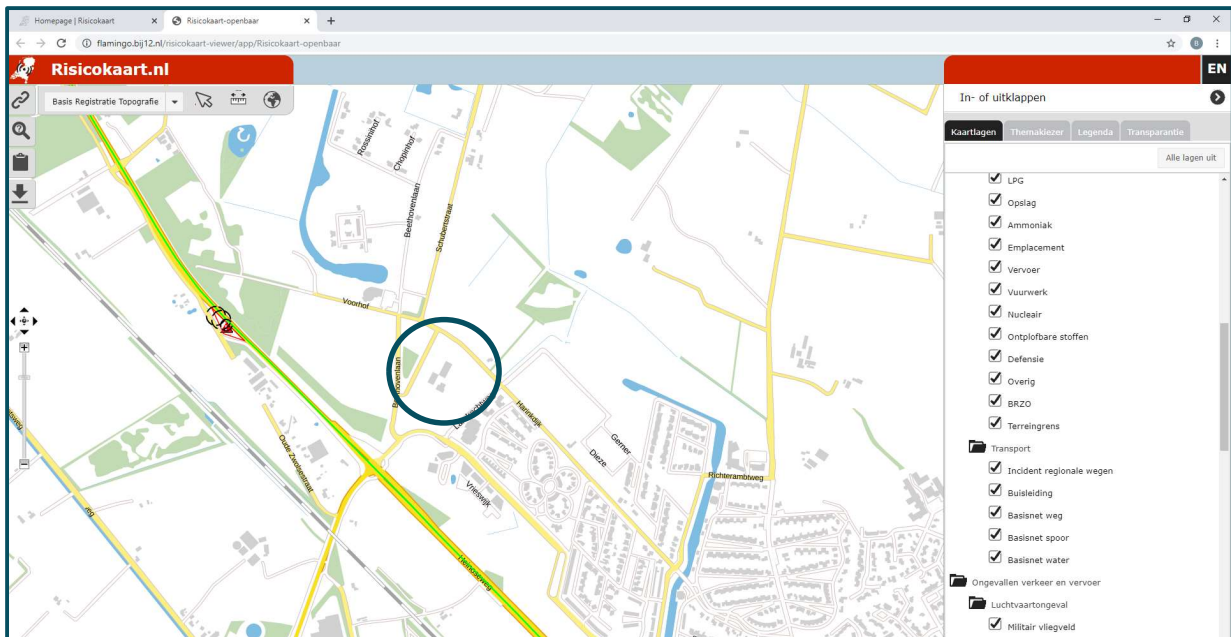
Homepage | Risicokaart
Risicokaart-openbaar
flamingo.bij12.nl/risicokaart-viewer/app/Risicokaart-openbaar

Risicokaart.nl
EN
Basis Registratie Topografie
In- of uitklappen
Kaartlagen
Themakiezer
Legenda
Transparantie
Alle lagen uit
LPG
Opslag
Ammoniak
Emplacement
Vervoer
Vuurwerk
Nucleair
Ontplofbare stoffen
Defensie
Overig
BRZO
Terreingrens
Transport
Incident regionale wegen
Buisleiding
Basisnet weg
Basisnet spoor
Basisnet water
Ongevallen verkeer en vervoer
Luchtvaartongeval
Militair vliegveld

Rossinihof
Chopinhof
Beethovenlaan
Schubertstraat
Voorhof
Beethovenlaan
Hardijk
Gerner
Dieze
Richterambtweg
Oude Zwolsestraat
Vrieswijk
Heinoseweg